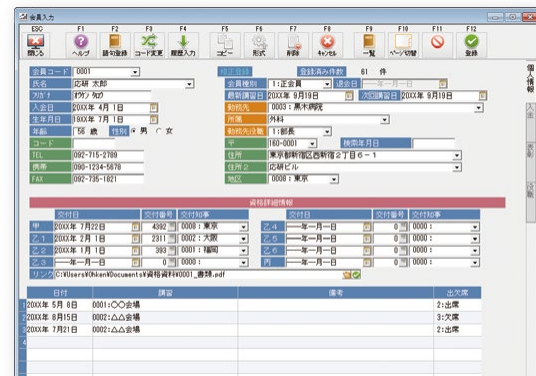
会員入力

ESC 閉じる
F1 ヘルプ
F2 語句登録
F3 コード変更
F4 履歴入力
F5 コピー
F6 形式
F7 削除
F8 キャンセル
F9 一覧
F10 ページ切替
F11
F12 登録

会員コード 0001
修正登録
登録済み件数 61 件
氏名 応研 太郎
会員種別 1:正会員
退会日 ----年--月--日
フリガナ オウケン タロウ
最新講習日 20XX年 9月19日
次回講習日 20XX年 9月19日
入会日 20XX年 4月 1日
勤務先 0003:黒木病院
生年月日 19XX年 7月 1日
所属 外科
年齢 58 歳
性別 ● 男 ○ 女
勤務先役職 1:部長
コード
〒 160-0001
勤務開始年月日
TEL 092-715-2789
住所 東京都新宿区西新宿2丁目6-1
携帯 090-1234-5678
住所2 応研ビル
FAX 092-735-1821
地区 0000:東京

資格詳細情報
交付日 交付番号 交付知事
甲 20XX年 7月22日 4392 0000:東京
乙1 20XX年 2月 1日 2311 0002:大阪
乙2 20XX年 1月 1日 393 0001:福岡
乙3 ----年--月--日 0
乙4 ----年--月--日 0 0000:
乙5 ----年--月--日 0 0000:
乙6 ----年--月--日 0 0000:
丙 ----年--月--日 0 0000:
リンク C:¥Users¥Ohken¥Documents¥資格資料¥0001_書類.pdf

| 日付 | 講習 | 備考 | 出欠席 |
|---|---|---|---|
| 20XX年 5月 8日 | 0001:〇〇会場 | | 2:出席 |
| 20XX年 8月15日 | 0002:△△会場 | | 3:欠席 |
| 20XX年 7月21日 | 0002:△△会場 | | 2:出席 |

個人情報
入金
表彰